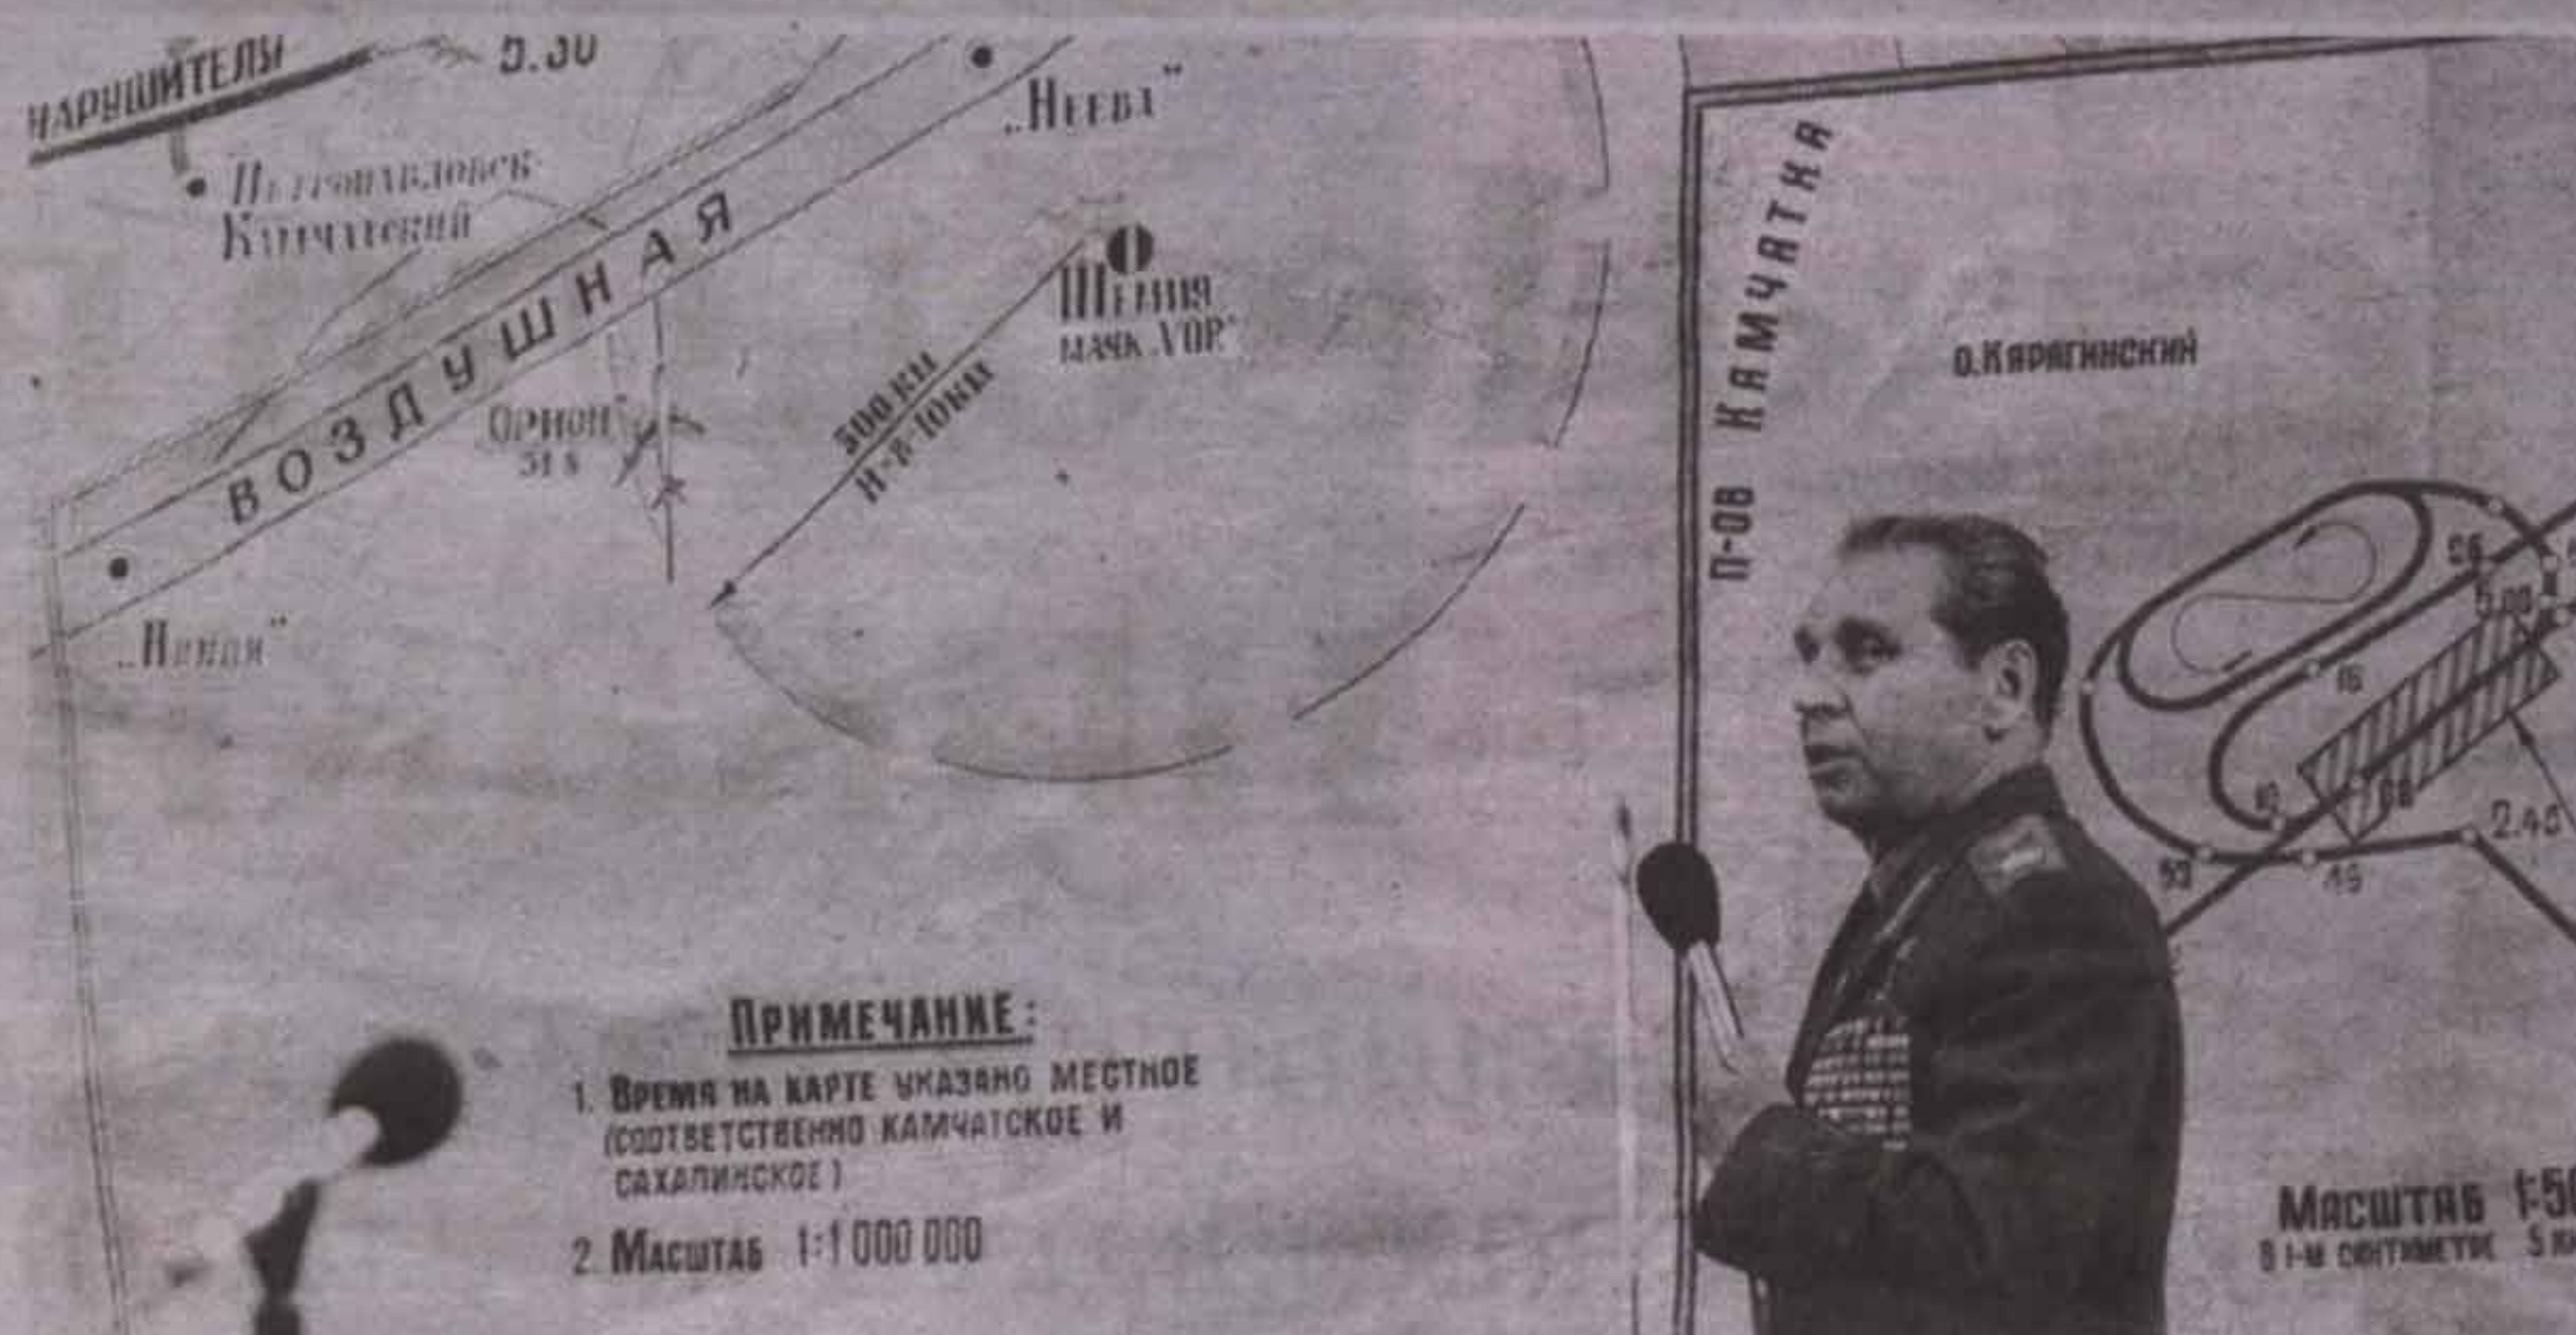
НАРУШИТЕЛЬ 5.30

„Нева"

Петропавловск Камчатский

ВОЗДУШНАЯ

„Орион" 51 в

500 км Н-8-10км

Шемия маяк „VOR"

„Нерон"

ПРИМЕЧАНИЕ:
1. Время на карте указано местное (соответственно камчатское и сахалинское)
2. Масштаб 1:1 000 000

П-ов Камчатка

о.Карагинский

5.00

2.40

16

60

68

59

49

Масштаб 1:5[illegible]
в 1-м сантиметре 5 к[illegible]